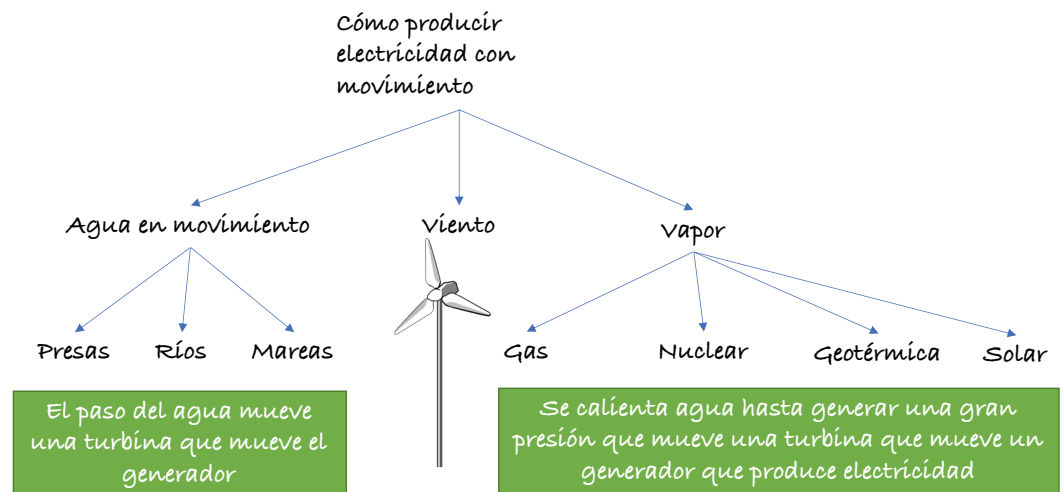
Cómo producir electricidad con movimiento

Agua en movimiento

Viento

Vapor

Presas

Ríos

Mareas

Gas

Nuclear

Geotérmica

Solar

El paso del agua mueve una turbina que mueve el generador

Se calienta agua hasta generar una gran presión que mueve una turbina que mueve un generador que produce electricidad